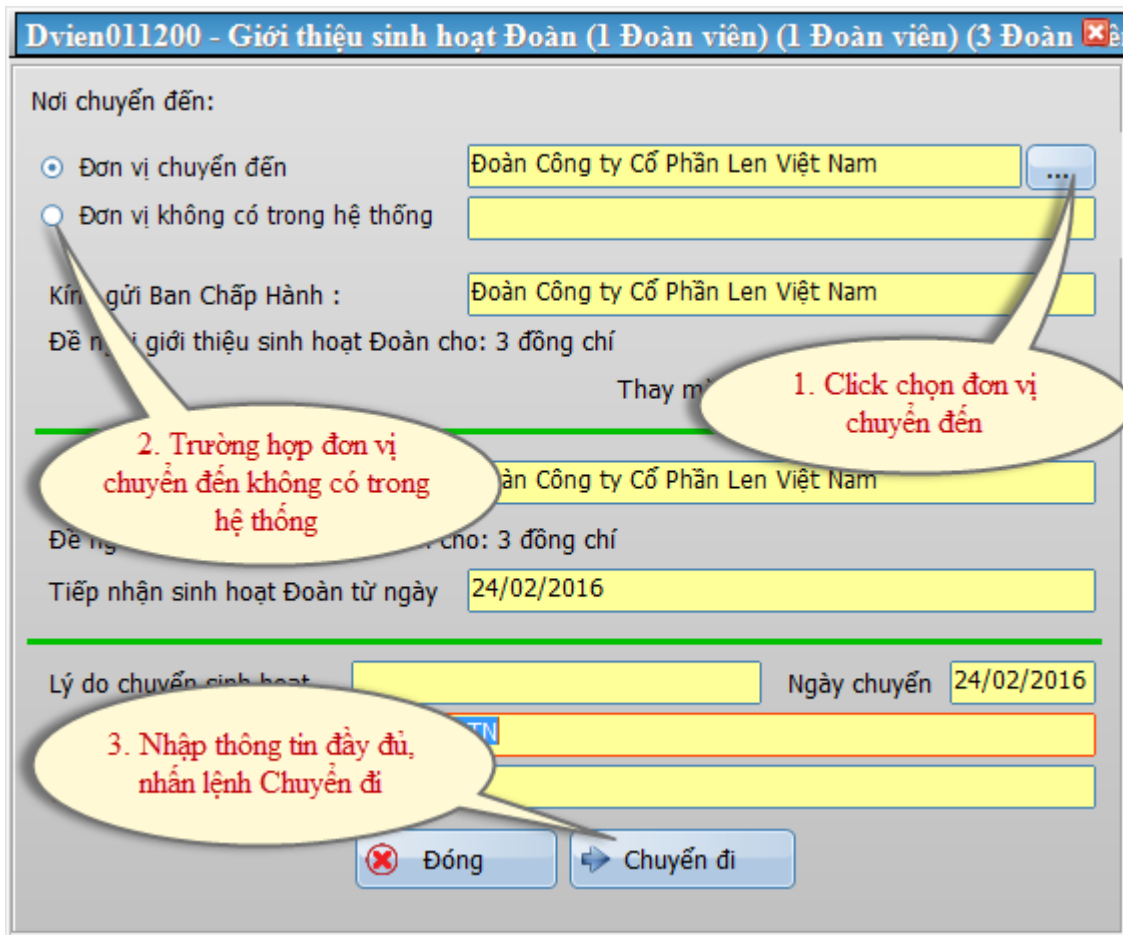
Dvien011200 - Giới thiệu sinh hoạt Đoàn (1 Đoàn viên) (1 Đoàn viên) (3 Đoàn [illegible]

Nơi chuyển đến:

Đơn vị chuyển đến
Đoàn Công ty Cổ Phần Len Việt Nam
....

Đơn vị không có trong hệ thống

Kín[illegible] gửi Ban Chấp Hành :
Đoàn Công ty Cổ Phần Len Việt Nam

Đề n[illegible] giới thiệu sinh hoạt Đoàn cho: 3 đồng chí

Thay m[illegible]

1. Click chọn đơn vị chuyển đến

2. Trường hợp đơn vị chuyển đến không có trong hệ thống

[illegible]oàn Công ty Cổ Phần Len Việt Nam

Đề ng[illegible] cho: 3 đồng chí

Tiếp nhận sinh hoạt Đoàn từ ngày
24/02/2016

Lý do chuyển sinh hoạt
Ngày chuyển
24/02/2016

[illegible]TN

3. Nhập thông tin đầy đủ, nhấn lệnh Chuyển đi

Đóng
Chuyển đi